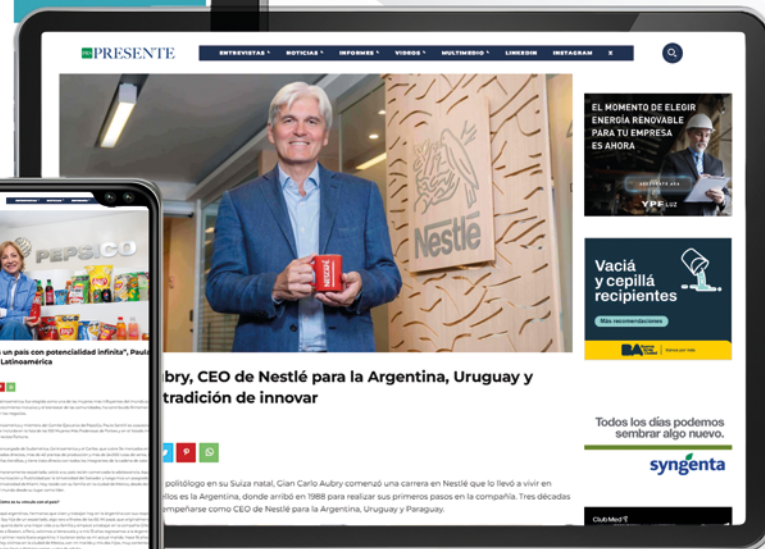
PRESENTE

ENTREVISTAS NOTICIAS INFORMES VIDEOS MULTIMEDIO LINKEDIN INSTAGRAM X

Nestlé

ubry, CEO de Nestlé para la Argentina, Uruguay y
tradición de innovar

politólogo en su Suiza natal, Gian Carlo Aubry comenzó una carrera en Nestlé que lo llevó a vivir en
ellos es la Argentina, donde arribó en 1988 para realizar sus primeros pasos en la compañía. Tres décadas
empeñarse como CEO de Nestlé para la Argentina, Uruguay y Paraguay.

EL MOMENTO DE ELEGIR ENERGÍA RENOVABLE PARA TU EMPRESA ES AHORA

YPF LUZ

Vaciá y cepillá recipientes

Más recomendaciones

BA

Todos los días podemos sembrar algo nuevo.

syngenta

Club Med

PEPSICO

un país con potencialidad infinita", Paula
Latinoamérica

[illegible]